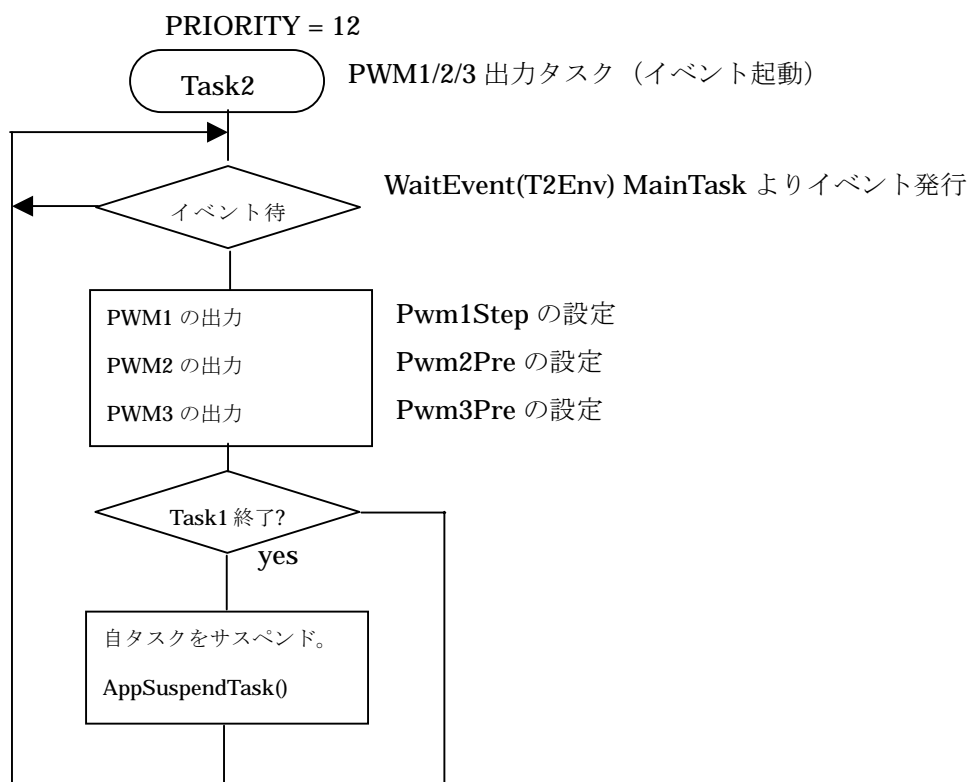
PRIORITY = 12

Task2

PWM1/2/3 出力タスク（イベント起動）

イベント待

WaitEvent(T2Env) MainTask よりイベント発行

PWM1 の出力

PWM2 の出力

PWM3 の出力

Pwm1Step の設定

Pwm2Pre の設定

Pwm3Pre の設定

Task1 終了?

yes

自タスクをサスペンド。

AppSuspendTask()